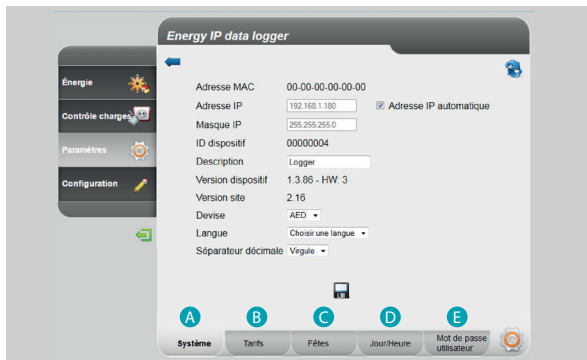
Energy IP data logger

Énergie

Contrôle charges

Paramètres

Configuration

| | |
|---|---|
| Adresse MAC | 00-00-00-00-00-00 |
| Adresse IP | 192.168.1.180 ☑ Adresse IP automatique |
| Masque IP | 255.255.255.0 |
| ID dispositif | 00000004 |
| Description | Logger |
| Version dispositif | 1.3.86 - HW: 3 |
| Version site | 2.16 |
| Devise | AED |
| Langue | Choisir une langue |
| Séparateur décimale | Virgule |

A Système
B Tarifs
C Fêtes
D Jour/Heure
E Mot de passe utilisateur